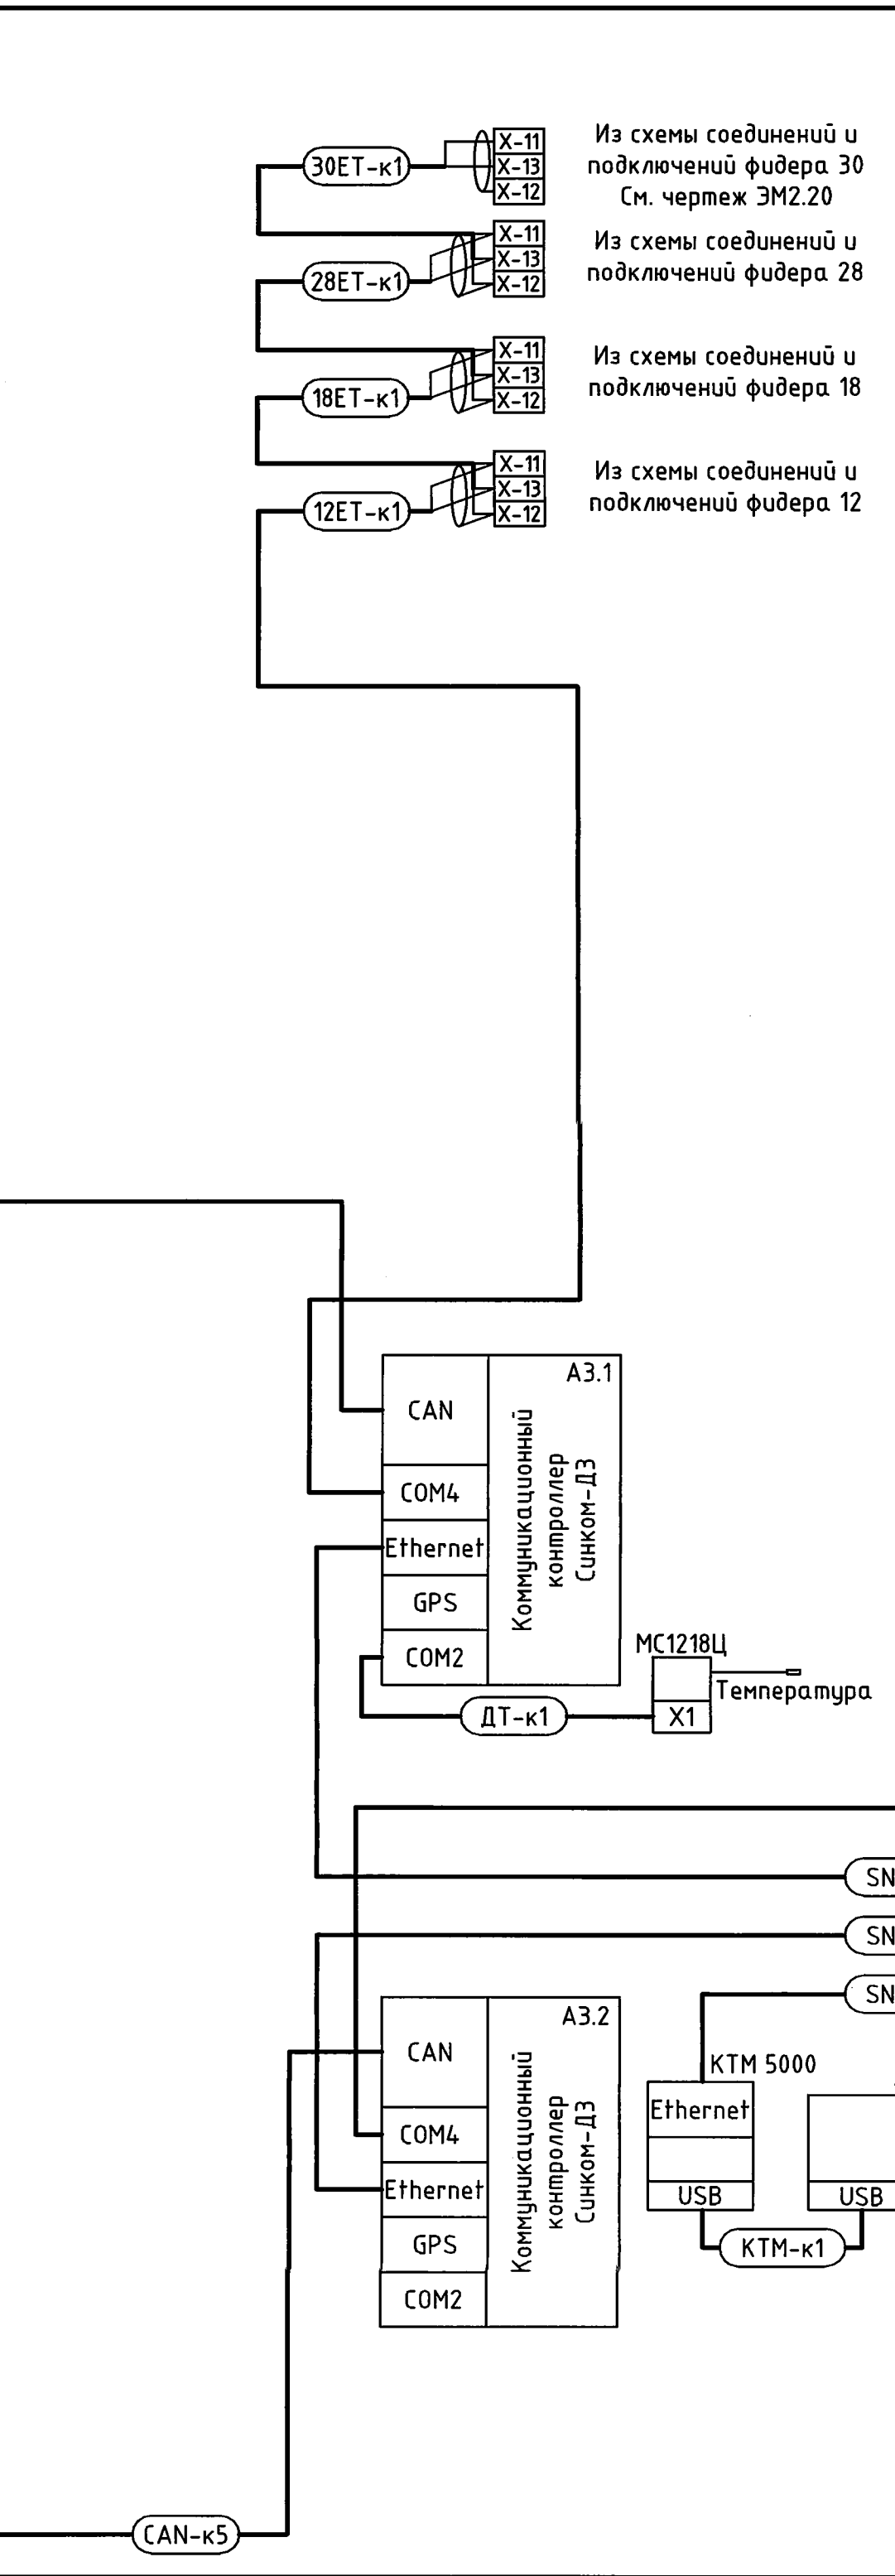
30ET-к1
X-11
X-13
X-12
Из схемы соединений и подключений фидера 30 См. чертеж ЭМ2.20

28ET-к1
X-11
X-13
X-12
Из схемы соединений и подключений фидера 28

18ET-к1
X-11
X-13
X-12
Из схемы соединений и подключений фидера 18

12ET-к1
X-11
X-13
X-12
Из схемы соединений и подключений фидера 12

A3.1
CAN
COM4
Ethernet
GPS
COM2
Коммуникационный контроллер Синком-Д3

MC1218Ц
Температура
X1
ДТ-к1

SN
SN
SN

A3.2
CAN
COM4
Ethernet
GPS
COM2
Коммуникационный контроллер Синком-Д3

KTM 5000
Ethernet
USB
USB
KTM-к1

CAN-к5